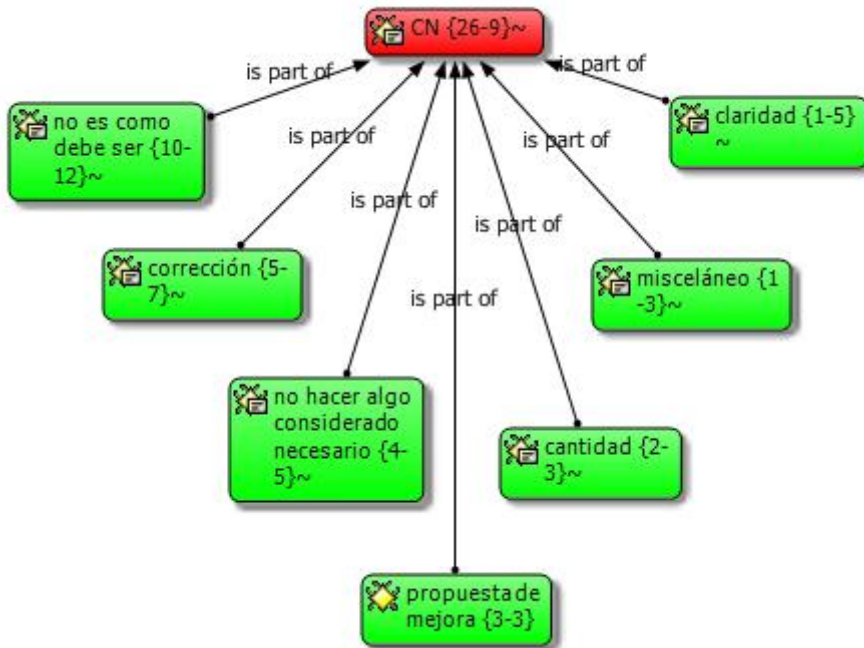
CN {26-9}~

is part of

is part of

is part of

is part of

is part of

is part of

is part of

no es como debe ser {10-12}~

claridad {1-5} ~

corrección {5-7}~

misceláneo {1-3}~

no hacer algo considerado necesario {4-5}~

cantidad {2-3}~

propuesta de mejora {3-3}